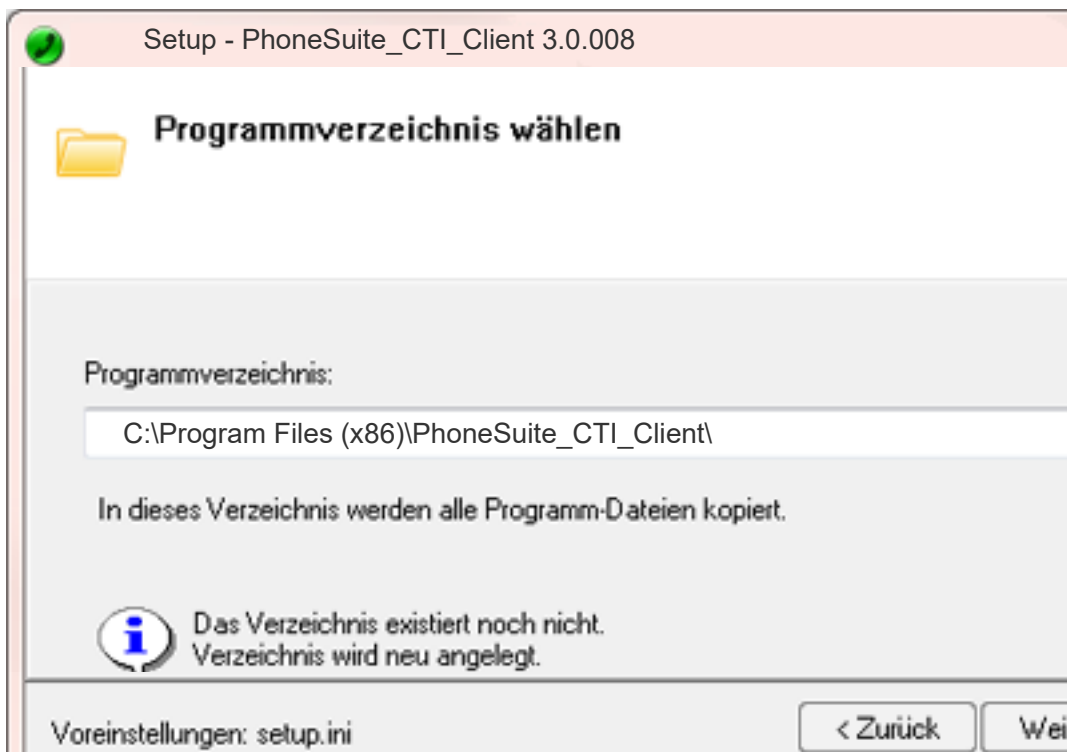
Setup - PhoneSuite_CTI_Client 3.0.008

Programmverzeichnis wählen

Programmverzeichnis:

C:\Program Files (x86)\PhoneSuite_CTI_Client\

In dieses Verzeichnis werden alle Programm-Dateien kopiert.

Das Verzeichnis existiert noch nicht.
Verzeichnis wird neu angelegt.

Voreinstellungen: setup.ini

< Zurück

Wei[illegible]